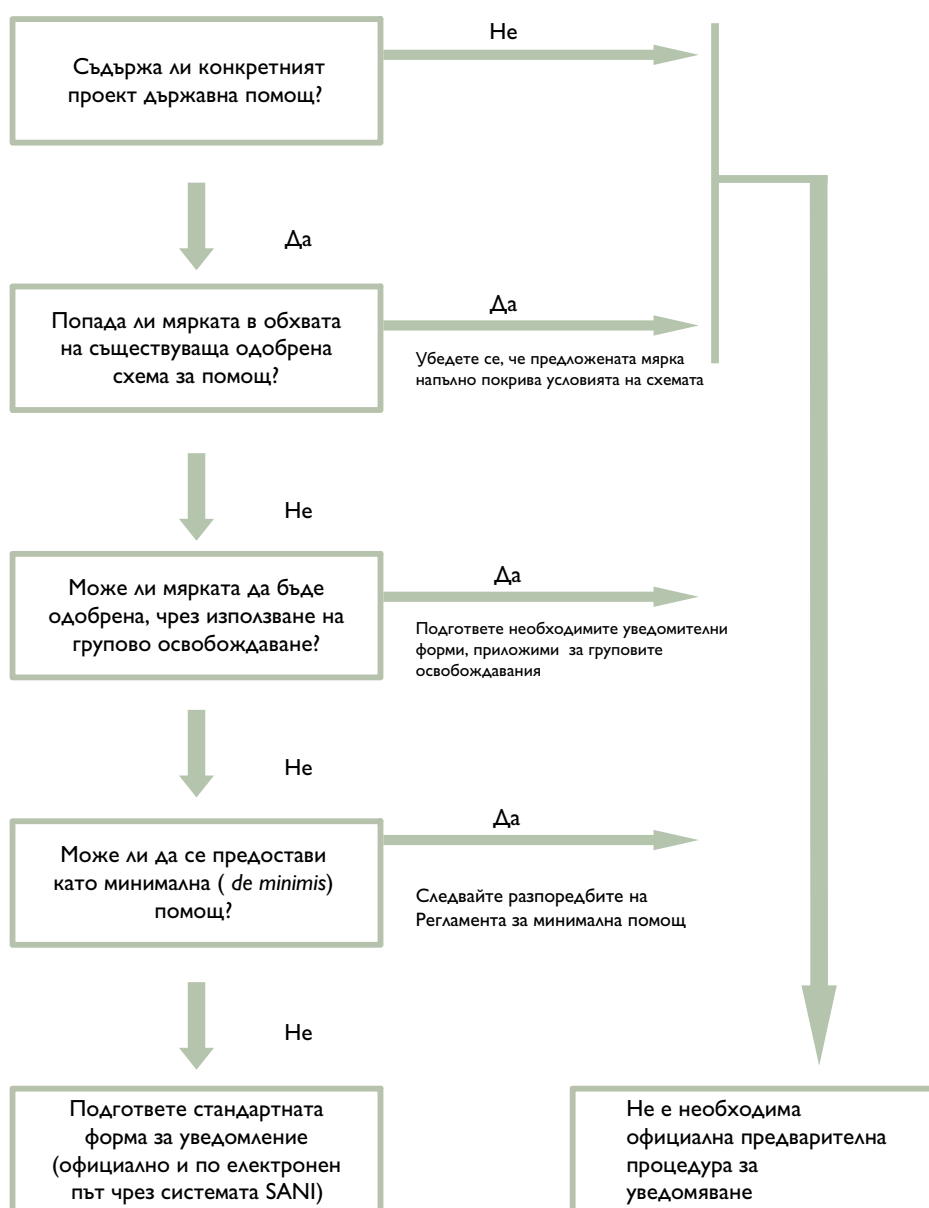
Съдържа ли конкретният проект държавна помощ?

Не

Да

Попада ли мярката в обхвата на съществуваща одобрена схема за помощ?

Да

Убедете се, че предложената мярка напълно покрива условията на схемата

Не

Може ли мярката да бъде одобрена, чрез използване на групово освобождаване?

Да

Подгответе необходимите уведомителни форми, приложими за груповите освобождавания

Не

Може ли да се предостави като минимална ( *de minimis*) помощ?

Да

Следвайте разпоредбите на Регламента за минимална помощ

Не

Подгответе стандартната форма за уведомление (официално и по електронен път чрез системата SANI)

Не е необходима официална предварителна процедура за уведомяване